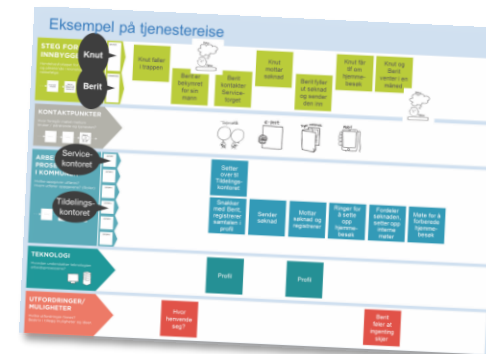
Eksempel på tjenestereise

STEG FOR INNBYGG

Knut

Berit

Knut faller i trappen

Berit bekymret for sin mann

Berit kontakter Servicetorget

Knut mottar søknad

Berit fyller ut søknad og sender den inn

Knut får tilbud om hjemmebesøk

Knut og Berit venter i en måned

KONTAKTPUNKTER

Telefon

ARBEIDSPROSESSER I KOMMUNE

Servicekontoret

Tildelingskontoret

Setter over til Tildelingskontoret

Snakker med Berit, registrerer samtale i profil

Sender søknad

Mottar søknad og registrerer

Ringer for å sette opp hjemmebesøk

Fordeler saksbehandler, setter opp interne møter

Møte for å forberede hjemmebesøk

TEKNOLOGI

Profil

Profil

UTFORDRINGER/ MULIGHETER

Hvor henvende seg?

Berit føler at ingenting skjer